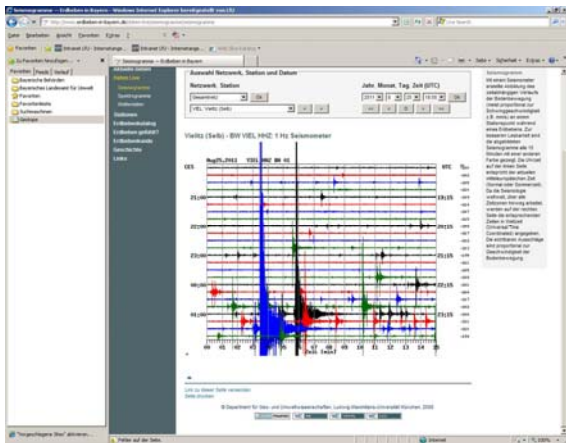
Seismogramme -- Erdbeben in Bayern - Windows Internet Explorer bereitgestellt vom LfU

http://www.erdbeben-in-bayern.de/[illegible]/seismogramme

Datei Bearbeiten Ansicht Favoriten Extras ?

Favoriten | Intranet LfU - Internetange... | Intranet LfU - Internetange...

Seismogramme -- Erdbeben in Bayern

Favoriten | Feeds | Verlauf

Bayerische Behörden
Bayerisches Landesamt für Umwelt
Favoriten
Favoritenleiste
Suchmaschinen
Geologie

Aktuelle Beben
Daten Live
Seismogramme
Spektrogramme
Stationsdaten
Stationen
Erdbebenkatalog
Erdbeben gefühlt?
Erdbebenkunde
Geschichte
Links

Auswahl Netzwerk, Station und Datum

Netzwerk, Station

Jahr, Monat, Tag, Zeit (UTC)

Seismogramme

Vielitz (Selb) - BW VIEL HHZ 1 Hz Seismometer

Aug25,2011 VIEL HHZ BW 01

CES

21:00

22:00

23:00

00:00

01:00

UTC

20:15

21:15

22:15

23:15

00:15

Zeit [min]

Link zu dieser Seite versenden
Seite drucken

© Department für Geo- und Umweltwissenschaften, Ludwig-Maximilians-Universität München, 2000

Fertig auf der Seite.

Internet

100%